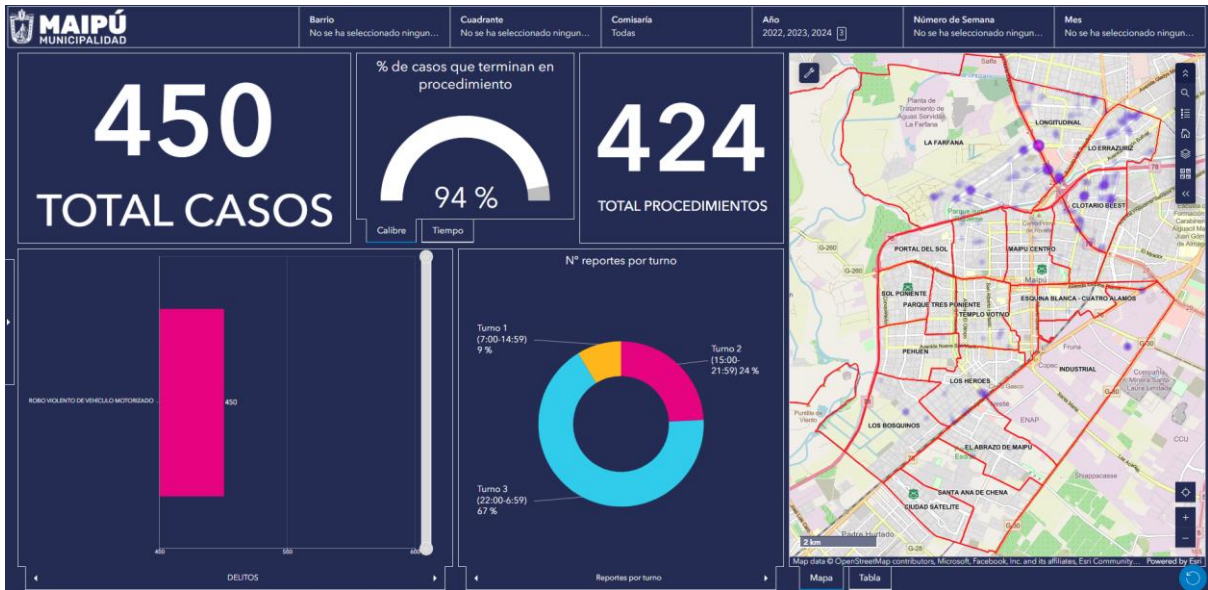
MAIPÚ MUNICIPALIDAD

Barrio
No se ha seleccionado ningun...

Cuadrante
No se ha seleccionado ningun...

Comisaría
Todas

Año
2022, 2023, 2024 3

Número de Semana
No se ha seleccionado ningun...

Mes
No se ha seleccionado ningun...

450
TOTAL CASOS

% de casos que terminan en procedimiento
94 %
Calibre Tiempo

424
TOTAL PROCEDIMIENTOS

ROBO VIOLENTO DE VEHICULO MOTORIZADO
450
450 550 600
DELITOS

Nº reportes por turno
Turno 1 (7:00-14:59) 9 %
Turno 2 (15:00-21:59) 24 %
Turno 3 (22:00-6:59) 67 %
Reportes por turno

LONGITUDINAL
LA FARFANA
LO ERRAZURIZ
CLOTARIO BLEST
PORTAL DEL SOL
MAIPU CENTRO
Maipú
SOL PONIENTE
PARQUE TRES PONIENTE
ESQUINA BLANCA - CUATRO ALAMOS
TEMPLO VOTIVO
PEHUEN
INDUSTRIAL
LOS HEROES
LOS BOSQUINOS
EL ABRAZO DE MAIPU
SANTA ANA DE CHENA
CIUDAD SATELITE
Planta de Tratamiento de Aguas Servidas La Farfana
ENAP
CCU
2 km
Map data © OpenStreetMap contributors, Microsoft, Facebook, Inc. and its affiliates, Esri Community... Powered by Esri
Mapa Tabla